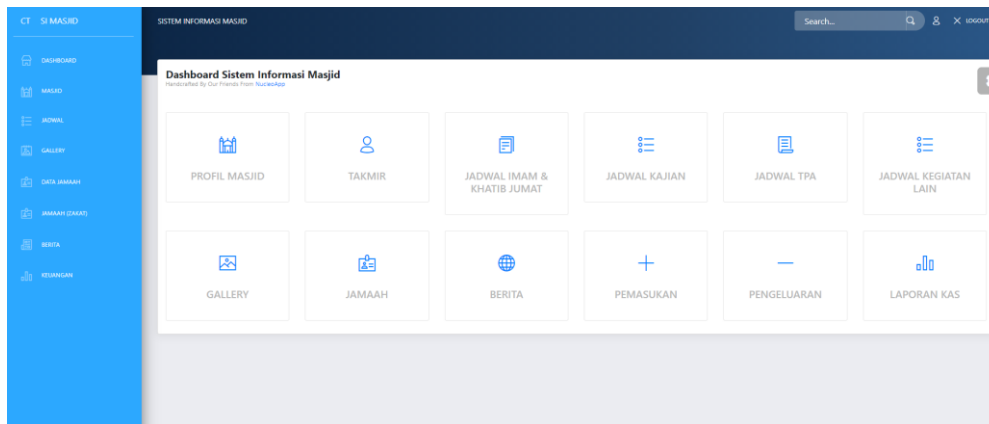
CT SI MASJID

DASHBOARD
MASJID
JADWAL
GALLERY
DATA JAMAAH
JAMAAH (ZAKAT)
BERITA
KEUANGAN

SISTEM INFORMASI MASJID

Search...

LOGOUT

Dashboard Sistem Informasi Masjid
Handcrafted By Our Friends From NucleoApp

PROFIL MASJID
TAKMIR
JADWAL IMAM & KHATIB JUMAT
JADWAL KAJIAN
JADWAL TPA
JADWAL KEGIATAN LAIN

GALLERY
JAMAAH
BERITA
PEMASUKAN
PENGELUARAN
LAPORAN KAS